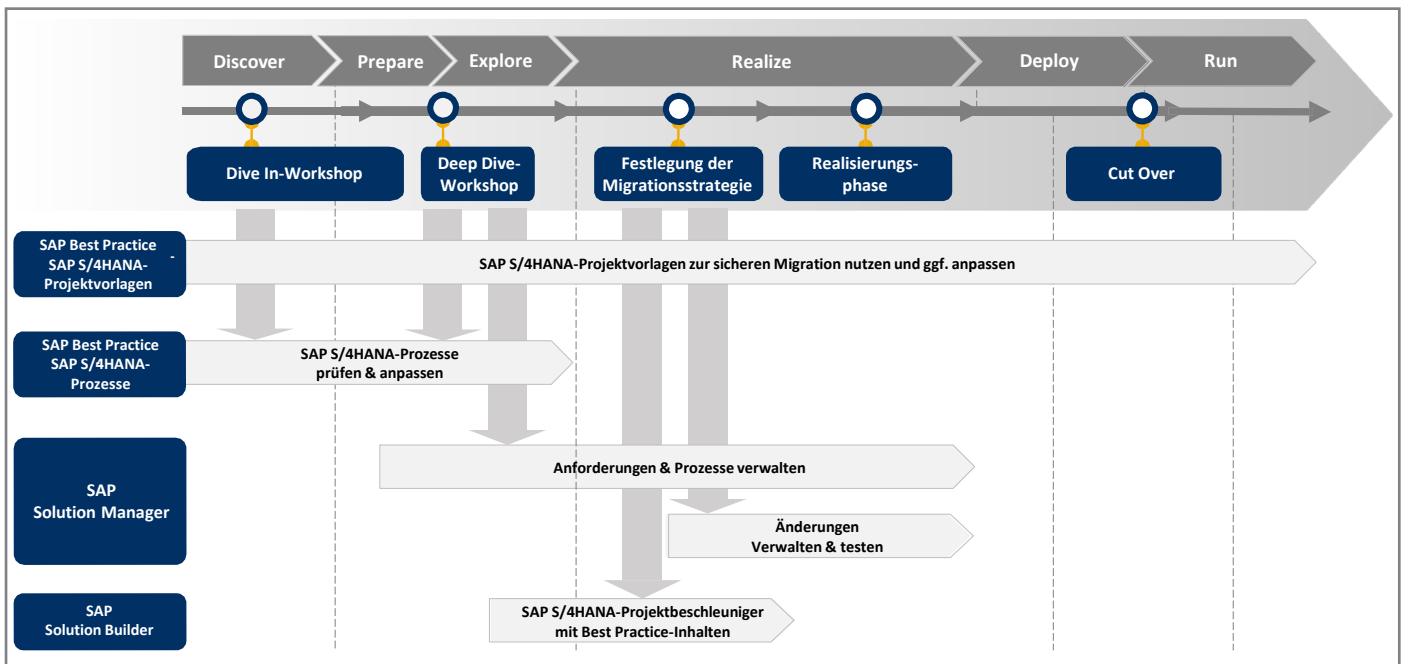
Discover
Prepare
Explore
Realize
Deploy
Run

Dive In-Workshop
Deep Dive-Workshop
Festlegung der Migrationsstrategie
Realisierungsphase
Cut Over

SAP Best Practice SAP S/4HANA-Projektvorlagen
SAP S/4HANA-Projektvorlagen zur sicheren Migration nutzen und ggf. anpassen

SAP Best Practice SAP S/4HANA-Prozesse
SAP S/4HANA-Prozesse prüfen & anpassen

SAP Solution Manager
Anforderungen & Prozesse verwalten
Änderungen Verwalten & testen

SAP Solution Builder
SAP S/4HANA-Projektbeschleuniger mit Best Practice-Inhalten